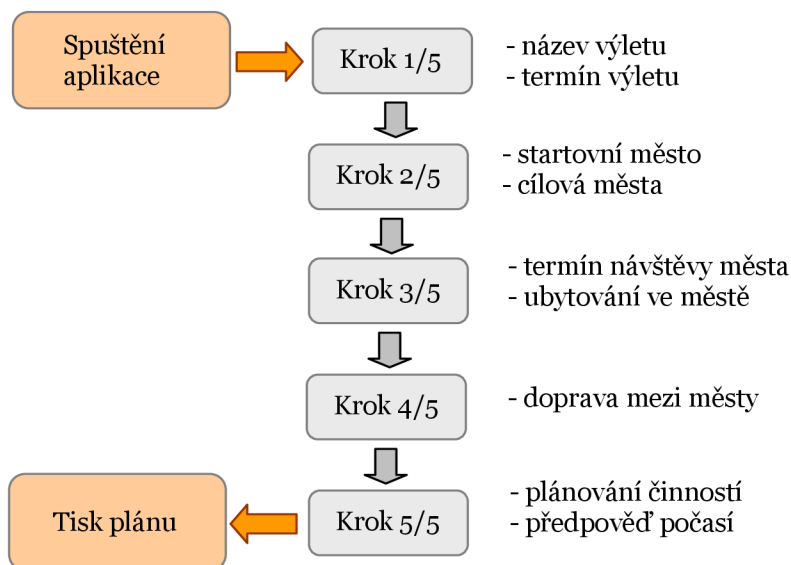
Spuštění aplikace

Krok 1/5

- název výletu
- termín výletu

Krok 2/5

- startovní město
- cílová města

Krok 3/5

- termín návštěvy města
- ubytování ve městě

Krok 4/5

- doprava mezi městy

Tisk plánu

Krok 5/5

- plánování činností
- předpověď počasí